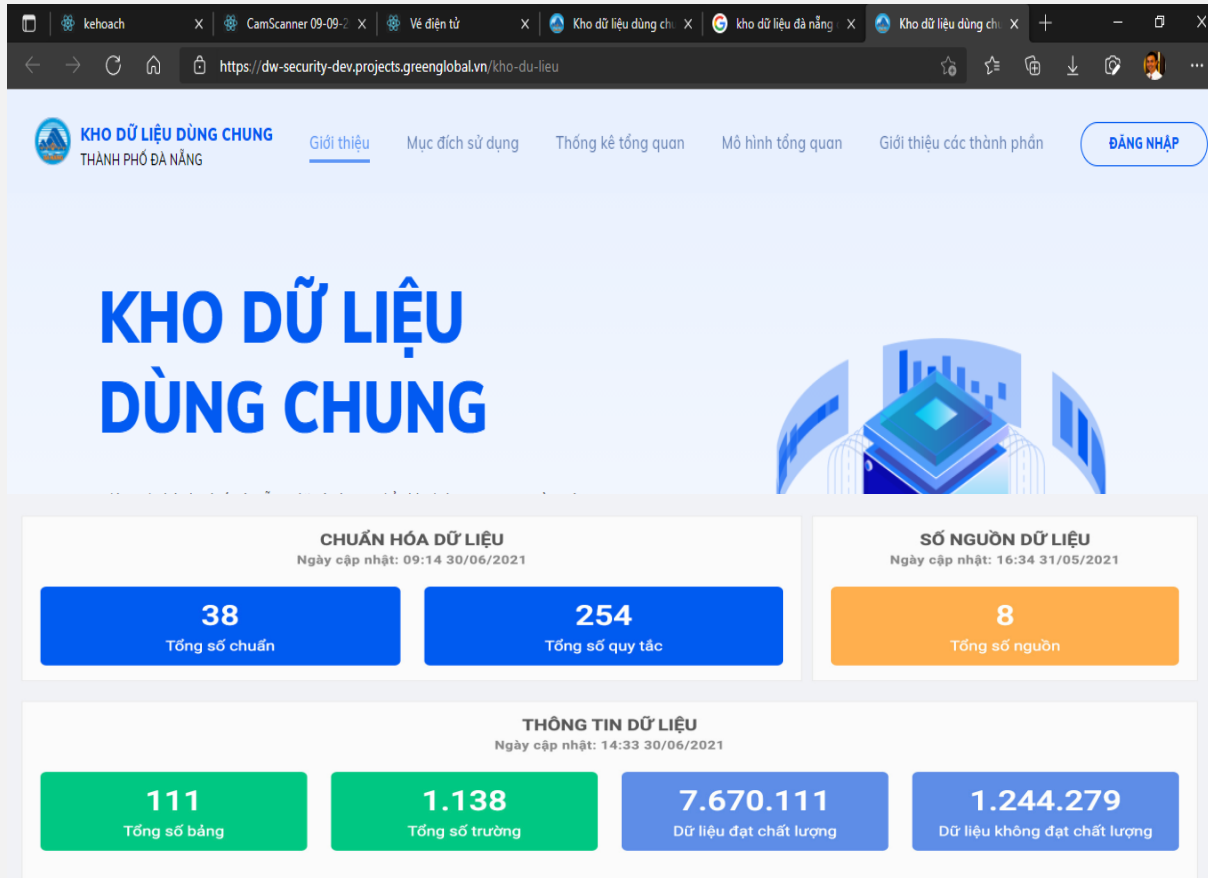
kehoach
CamScanner 09-09-2
Vé điện tử
Kho dữ liệu dùng ch
kho dữ liệu đà nẵng
Kho dữ liệu dùng ch

https://dw-security-dev.projects.greenglobal.vn/kho-du-lieu

KHO DỮ LIỆU DÙNG CHUNG
THÀNH PHỐ ĐÀ NẴNG

Giới thiệu
Mục đích sử dụng
Thống kê tổng quan
Mô hình tổng quan
Giới thiệu các thành phần
ĐĂNG NHẬP

KHO DỮ LIỆU DÙNG CHUNG

CHUẨN HÓA DỮ LIỆU
Ngày cập nhật: 09:14 30/06/2021

38
Tổng số chuẩn

254
Tổng số quy tắc

SỐ NGUỒN DỮ LIỆU
Ngày cập nhật: 16:34 31/05/2021

8
Tổng số nguồn

THÔNG TIN DỮ LIỆU
Ngày cập nhật: 14:33 30/06/2021

111
Tổng số bảng

1.138
Tổng số trường

7.670.111
Dữ liệu đạt chất lượng

1.244.279
Dữ liệu không đạt chất lượng